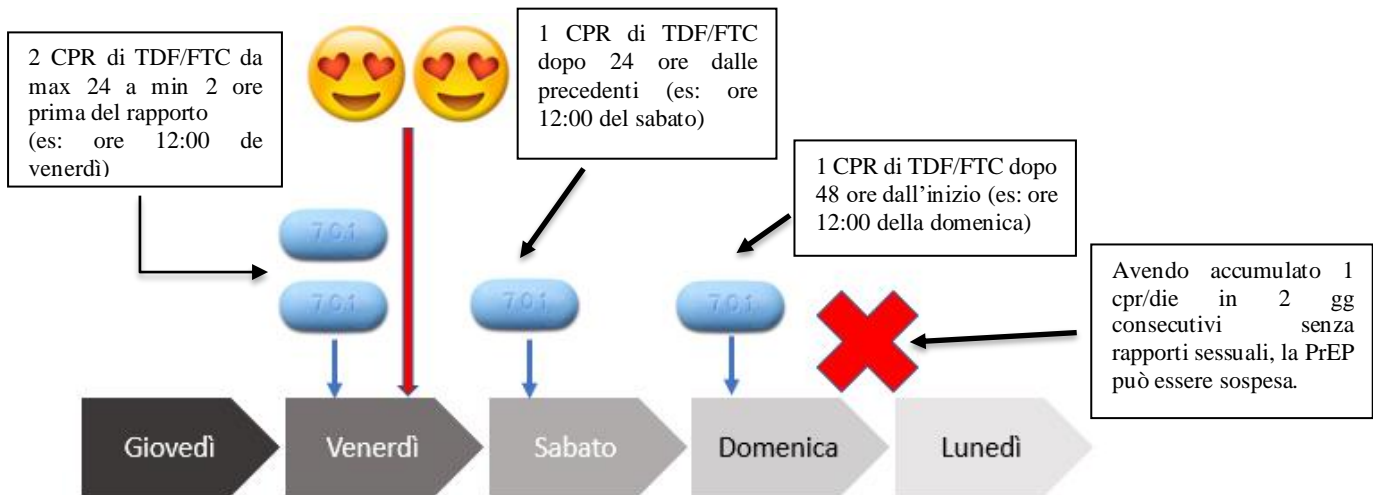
2 CPR di TDF/FTC da max 24 a min 2 ore prima del rapporto (es: ore 12:00 de venerdì)

1 CPR di TDF/FTC dopo 24 ore dalle precedenti (es: ore 12:00 del sabato)

1 CPR di TDF/FTC dopo 48 ore dall'inizio (es: ore 12:00 della domenica)

Avendo accumulato 1 cpr/die in 2 gg consecutivi senza rapporti sessuali, la PrEP può essere sospesa.

701

701

701

701

Giovedì

Venerdì

Sabato

Domenica

Lunedì